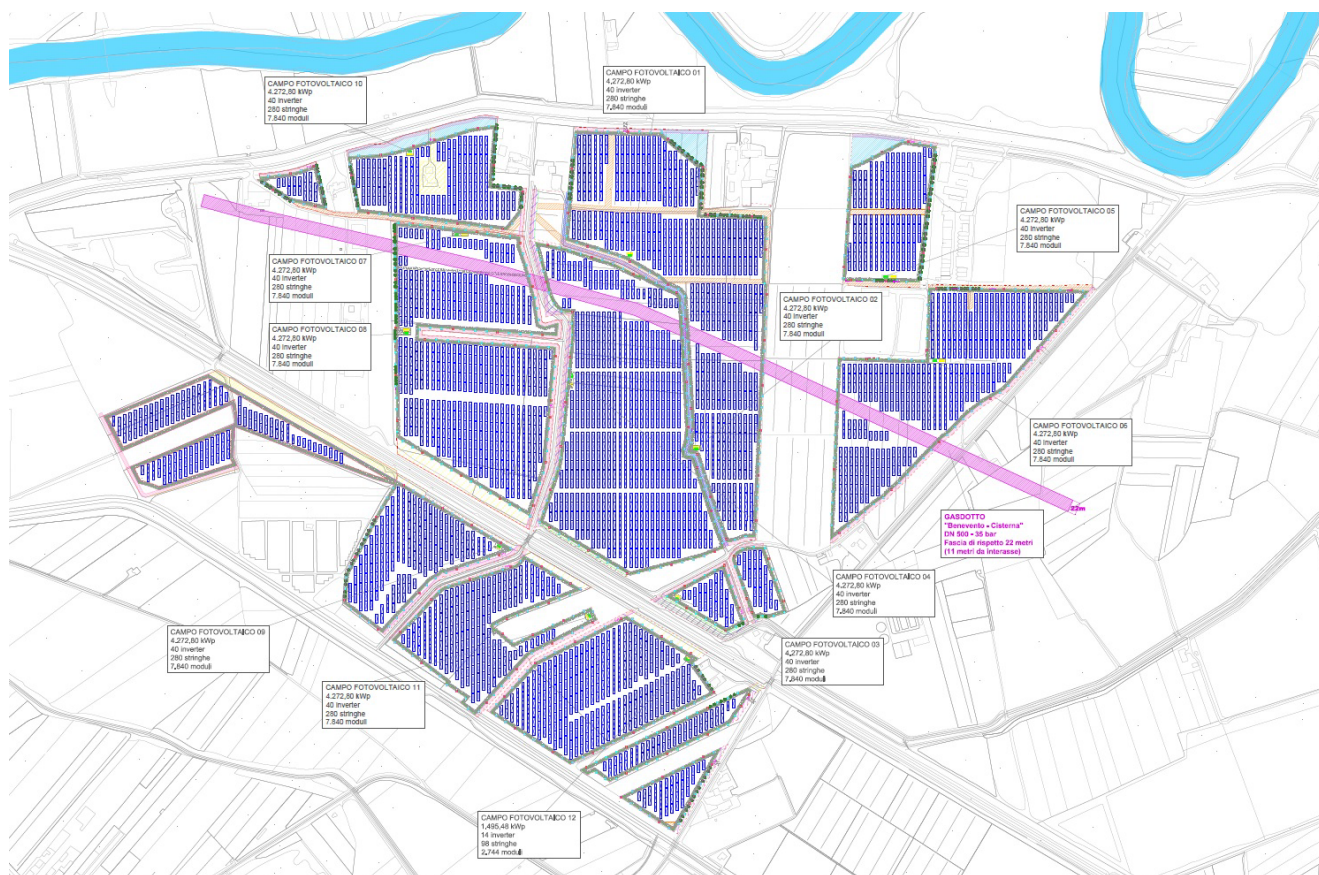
CAMPO FOTOVOLTAICO 10
4.272,80 kWp
40 inverter
280 stringhe
7.840 moduli

CAMPO FOTOVOLTAICO 01
4.272,80 kWp
40 inverter
280 stringhe
7.840 moduli

CAMPO FOTOVOLTAICO 05
4.272,80 kWp
40 inverter
280 stringhe
7.840 moduli

CAMPO FOTOVOLTAICO 07
4.272,80 kWp
40 inverter
280 stringhe
7.840 moduli

CAMPO FOTOVOLTAICO 02
4.272,80 kWp
40 inverter
280 stringhe
7.840 moduli

CAMPO FOTOVOLTAICO 08
4.272,80 kWp
40 inverter
280 stringhe
7.840 moduli

CAMPO FOTOVOLTAICO 06
4.272,80 kWp
40 inverter
280 stringhe
7.840 moduli

22m

GASDOTTO
"Benevento - Cisterna"
DN 500 - 35 bar
Fascia di rispetto 22 metri
(11 metri da interasse)

CAMPO FOTOVOLTAICO 04
4.272,80 kWp
40 inverter
280 stringhe
7.840 moduli

CAMPO FOTOVOLTAICO 09
4.272,80 kWp
40 inverter
280 stringhe
7.840 moduli

CAMPO FOTOVOLTAICO 03
4.272,80 kWp
40 inverter
280 stringhe
7.840 moduli

CAMPO FOTOVOLTAICO 11
4.272,80 kWp
40 inverter
280 stringhe
7.840 moduli

CAMPO FOTOVOLTAICO 12
1.495,48 kWp
14 inverter
98 stringhe
2.744 moduli